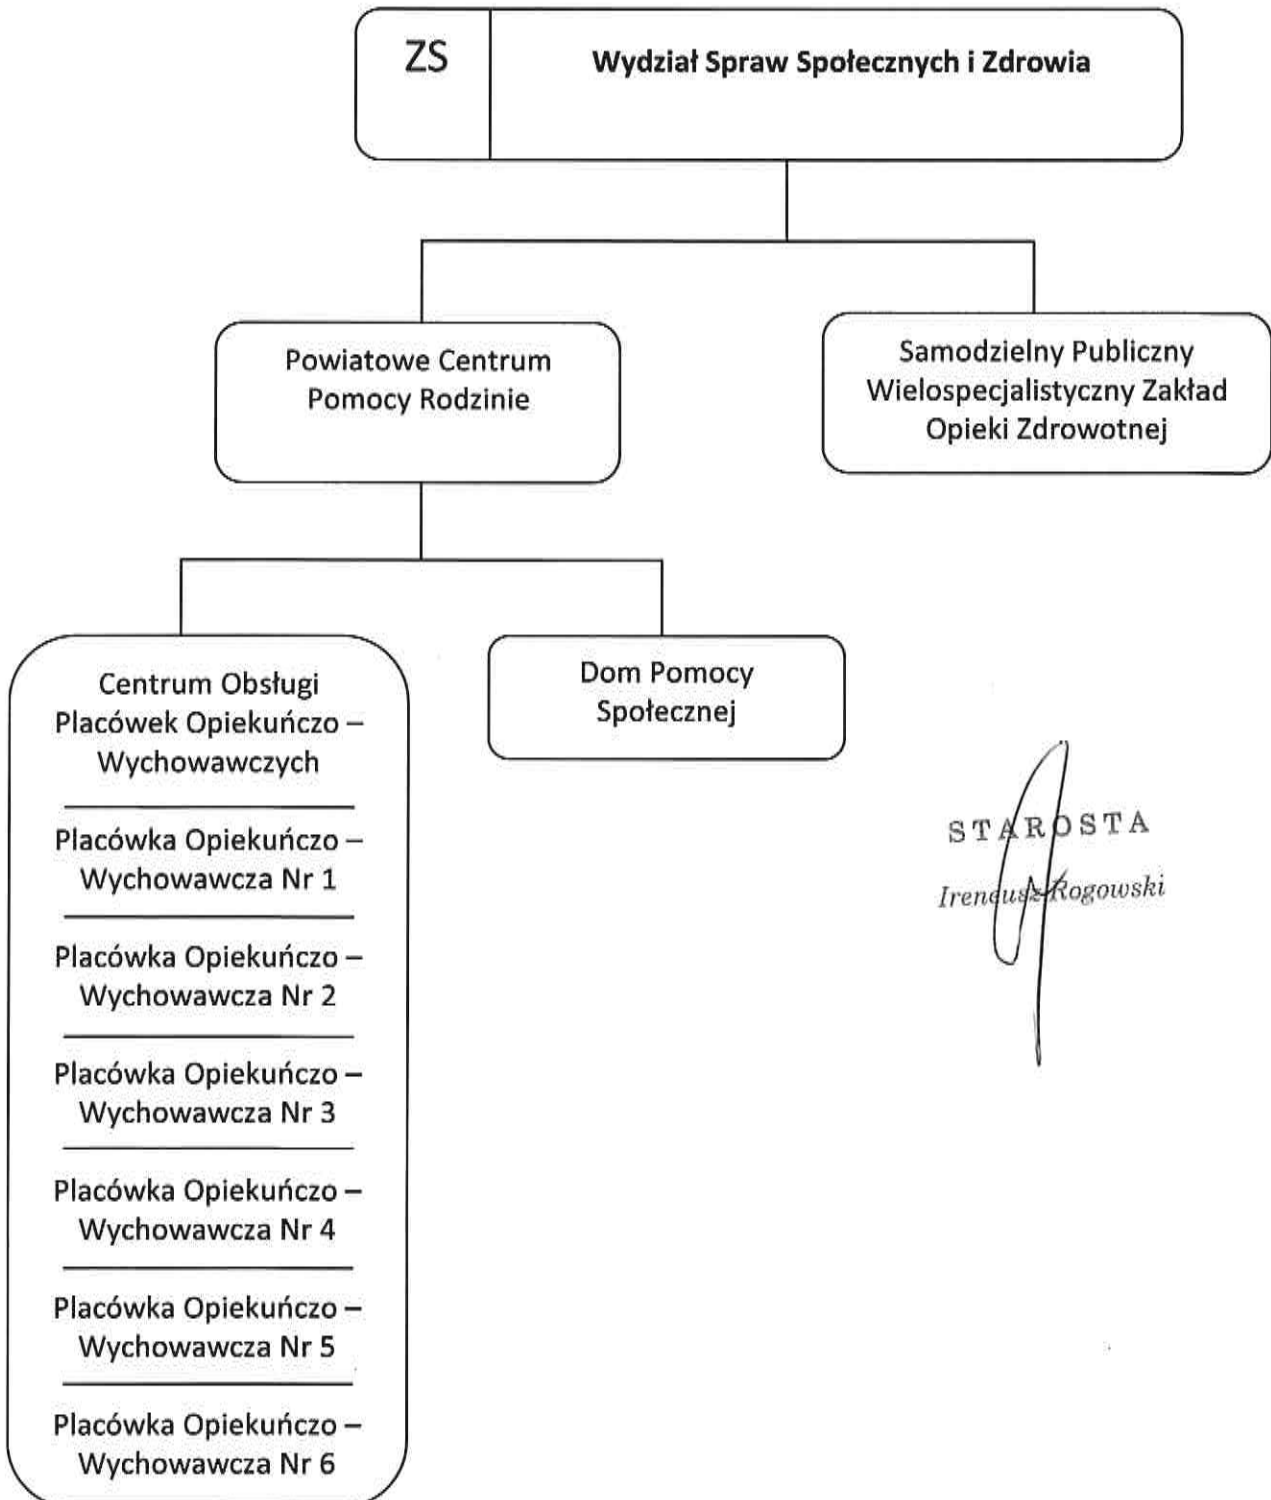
ZS

Wydział Spraw Społecznych i Zdrowia

Powiatowe Centrum Pomocy Rodzinie

Samodzielny Publiczny Wielospecjalistyczny Zakład Opieki Zdrowotnej

Centrum Obsługi Placówek Opiekuńczo – Wychowawczych

Placówka Opiekuńczo – Wychowawcza Nr 1

Placówka Opiekuńczo – Wychowawcza Nr 2

Placówka Opiekuńczo – Wychowawcza Nr 3

Placówka Opiekuńczo – Wychowawcza Nr 4

Placówka Opiekuńczo – Wychowawcza Nr 5

Placówka Opiekuńczo – Wychowawcza Nr 6

Dom Pomocy Społecznej

STAROSTA
Ireneusz Rogowski